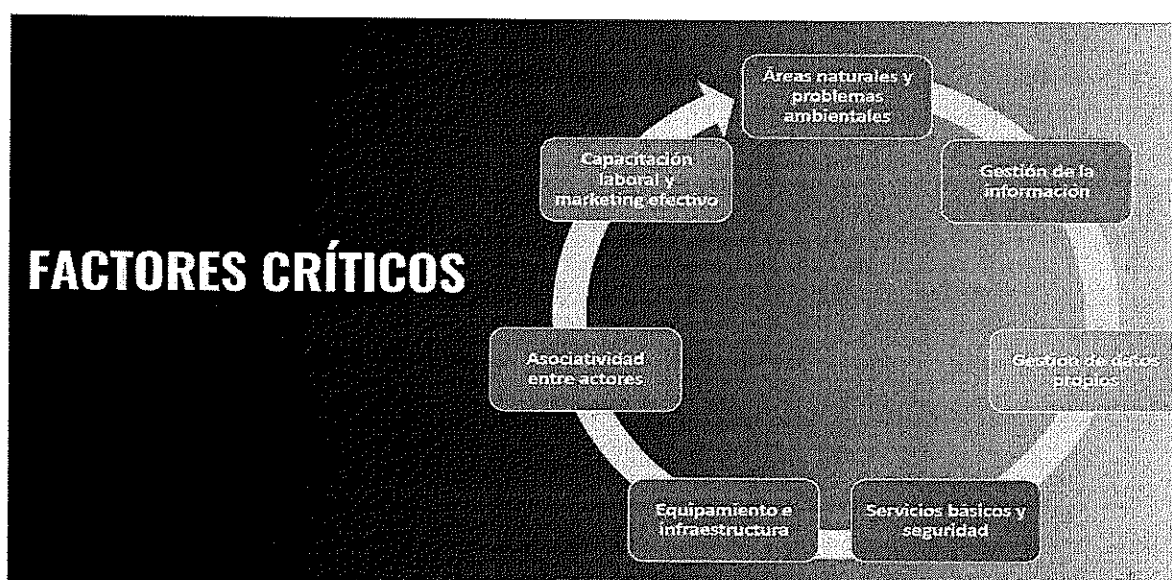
FACTORES CRÍTICOS

Áreas naturales y problemas ambientales

Gestión de la información

Gestión de datos propios

Servicios basicos y seguridad

Equipamiento e infraestructura

Asociatividad entre actores

Capacitación laboral y marketing efectivo